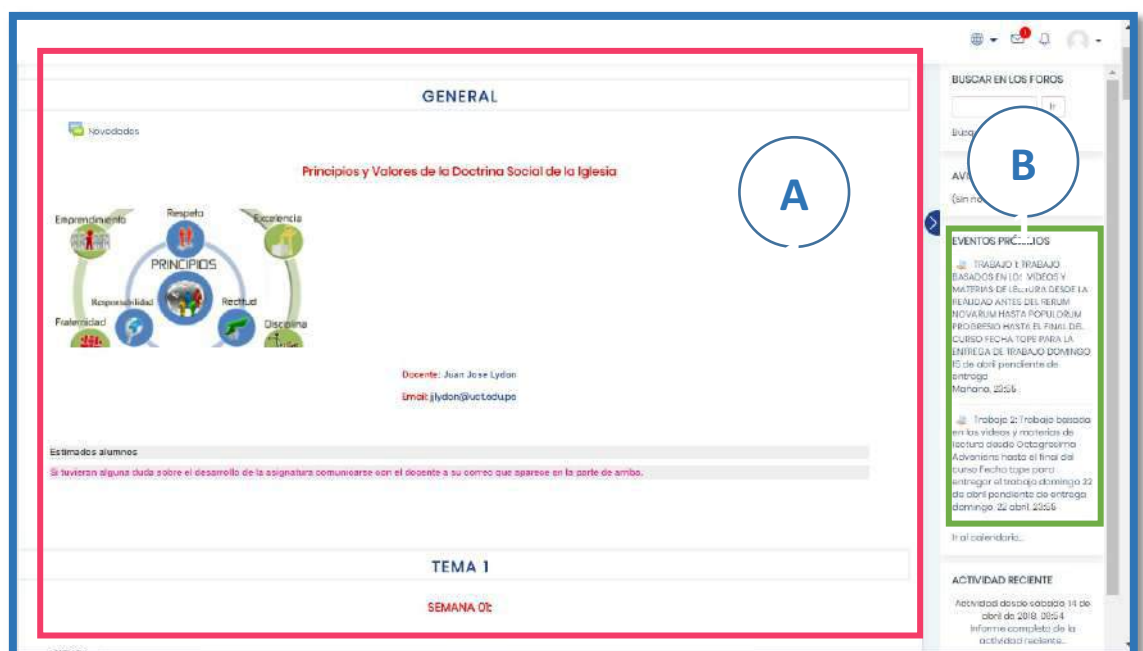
GENERAL

Novedades

Principios y Valores de la Doctrina Social de la Iglesia

Emprendimiento
Respeto
Excelencia
PRINCIPIOS
Responsabilidad
Rectitud
Fraternidad
Disciplina

Docente: Juan Jose Lydon

Email: jlydon@uct.edu.pe

Estimados alumnos

Si tuvieran alguna duda sobre el desarrollo de la asignatura comunicarse con el docente a su correo que aparece en la parte de arriba.

TEMA 1

SEMANA 01:

A

B

BUSCAR EN LOS FOROS

Ir

Busq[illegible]

AV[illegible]

(Sin no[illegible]

EVENTOS PR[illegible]OS

TRABAJO 1: TRABAJO BASADOS EN LOS VIDEOS Y MATERIAS DE LECTURA DESDE LA REALIDAD ANTES DEL RERUM NOVARUM HASTA POPULORUM PROGRESIO HASTA EL FINAL DEL CURSO FECHA TOPE PARA LA ENTREGA DE TRABAJO DOMINGO 15 de abril pendiente de entrega
Mañana, 23:55

Trabajo 2: Trabajo basado en los videos y materias de lectura desde Octogesima Adveniens hasta el final del curso Fecha tope para entregar el trabajo domingo 22 de abril pendiente de entrega
domingo, 22 abril, 23:55

Ir al calendario...

ACTIVIDAD RECIENTE

Actividad desde sábado, 14 de abril de 2018, 08:54
Informe completo de la actividad reciente...